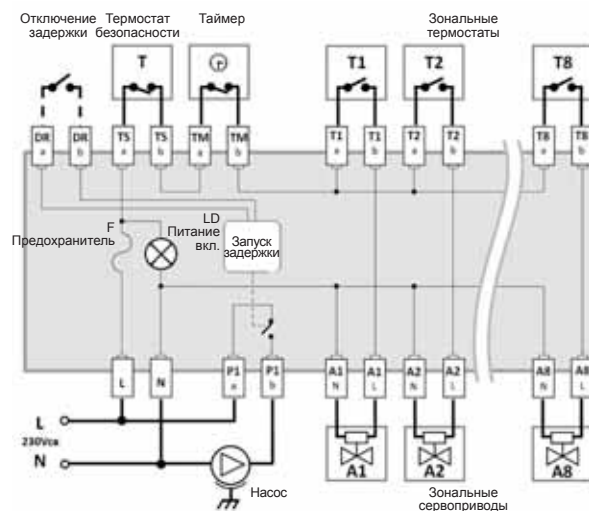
Отключение задержки
Термостат безопасности
Таймер
Зональные термостаты

T
T1
T2
T8

DR a
DR b
TS a
TS b
TM a
TM b
T1 a
T1 b
T2 a
T2 b
T8 a
T8 b

F
Предохранитель
LD
Питание вкл.
Запуск задержки

L
N
P1 a
P1 b
A1 N
A1 L
A2 N
A2 L
A8 N
A8 L

L
230Vca
N

Насос

A1
A2
A8

Зональные сервоприводы